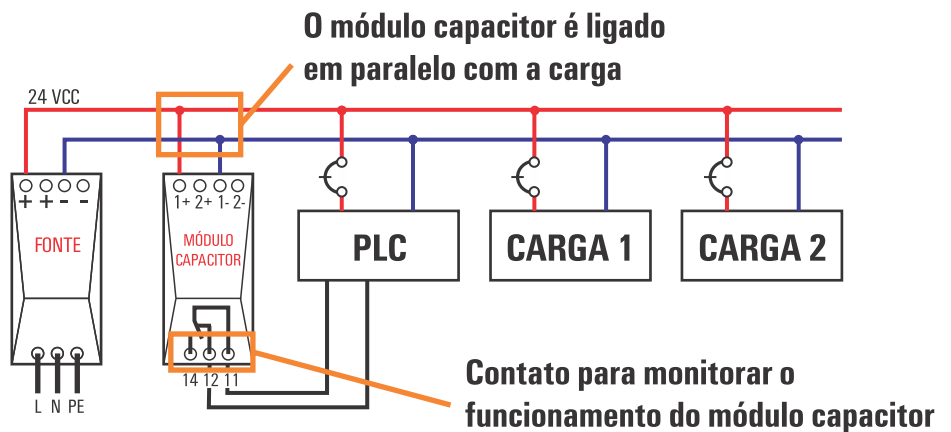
O módulo capacitor é ligado em paralelo com a carga

24 VCC

+ + - -

FONTE

L N PE

1+ 2+ 1- 2-

MÓDULO CAPACITOR

14 12 11

PLC

CARGA 1

CARGA 2

Contato para monitorar o funcionamento do módulo capacitor